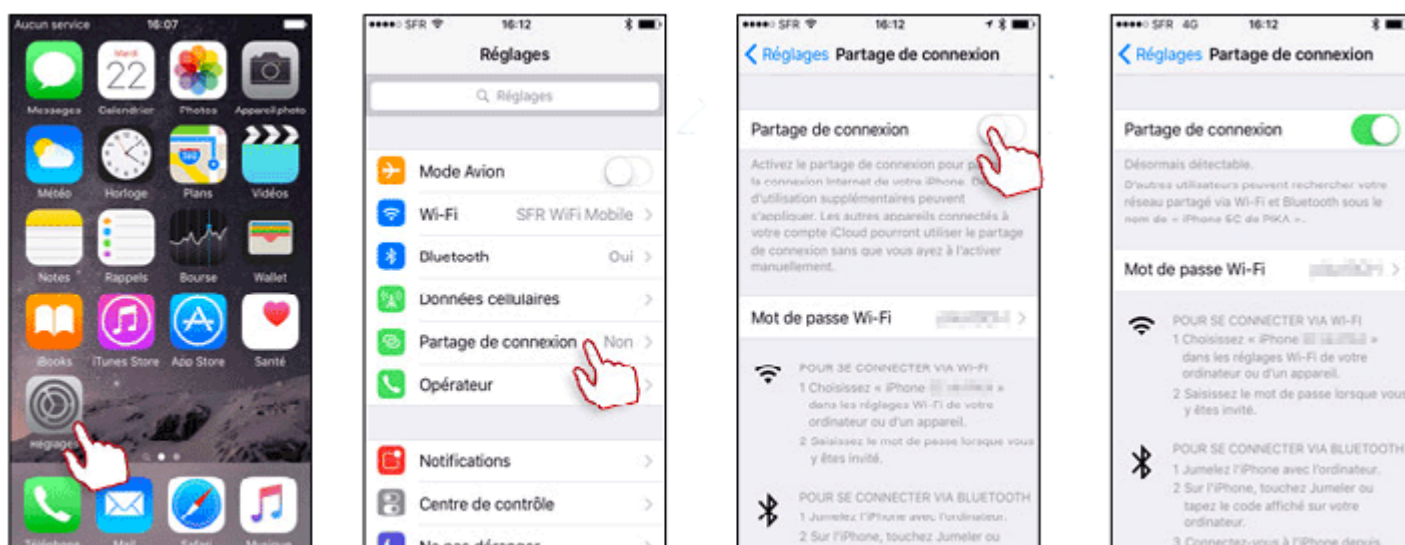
Aucun service 16:07

Mardi 22

Messages Calendrier Photos Appareil photo

Météo Horloge Plans Vidéos

Notes Rappels Bourse Wallet

iBooks iTunes Store App Store Santé

Réglages

Téléphone Mail Safari Musique

SFR 16:12

Réglages

Réglages

Mode Avion

Wi-Fi SFR WiFi Mobile

Bluetooth Oui

Données cellulaires

Partage de connexion Non

Opérateur

Notifications

Centre de contrôle

Ne pas déranger

SFR 16:12

Réglages Partage de connexion

Partage de connexion

Activez le partage de connexion pour p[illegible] la connexion Internet de votre iPhone. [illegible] d'utilisation supplémentaires peuvent s'appliquer. Les autres appareils connectés à votre compte iCloud pourront utiliser le partage de connexion sans que vous ayez à l'activer manuellement.

Mot de passe Wi-Fi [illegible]

POUR SE CONNECTER VIA WI-FI
1 Choisissez « iPhone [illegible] » dans les réglages Wi-Fi de votre ordinateur ou d'un appareil.
2 Saisissez le mot de passe lorsque vous y êtes invité.

POUR SE CONNECTER VIA BLUETOOTH
1 Jumelez l'iPhone avec l'ordinateur.
2 Sur l'iPhone, touchez Jumeler ou

SFR 4G 16:12

Réglages Partage de connexion

Partage de connexion

Désormais détectable.

D'autres utilisateurs peuvent rechercher votre réseau partagé via Wi-Fi et Bluetooth sous le nom de « iPhone 6C de PIKA ».

Mot de passe Wi-Fi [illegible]

POUR SE CONNECTER VIA WI-FI
1 Choisissez « iPhone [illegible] » dans les réglages Wi-Fi de votre ordinateur ou d'un appareil.
2 Saisissez le mot de passe lorsque vous y êtes invité.

POUR SE CONNECTER VIA BLUETOOTH
1 Jumelez l'iPhone avec l'ordinateur.
2 Sur l'iPhone, touchez Jumeler ou tapez le code affiché sur votre ordinateur.
3 Connectez-vous à l'iPhone depuis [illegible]